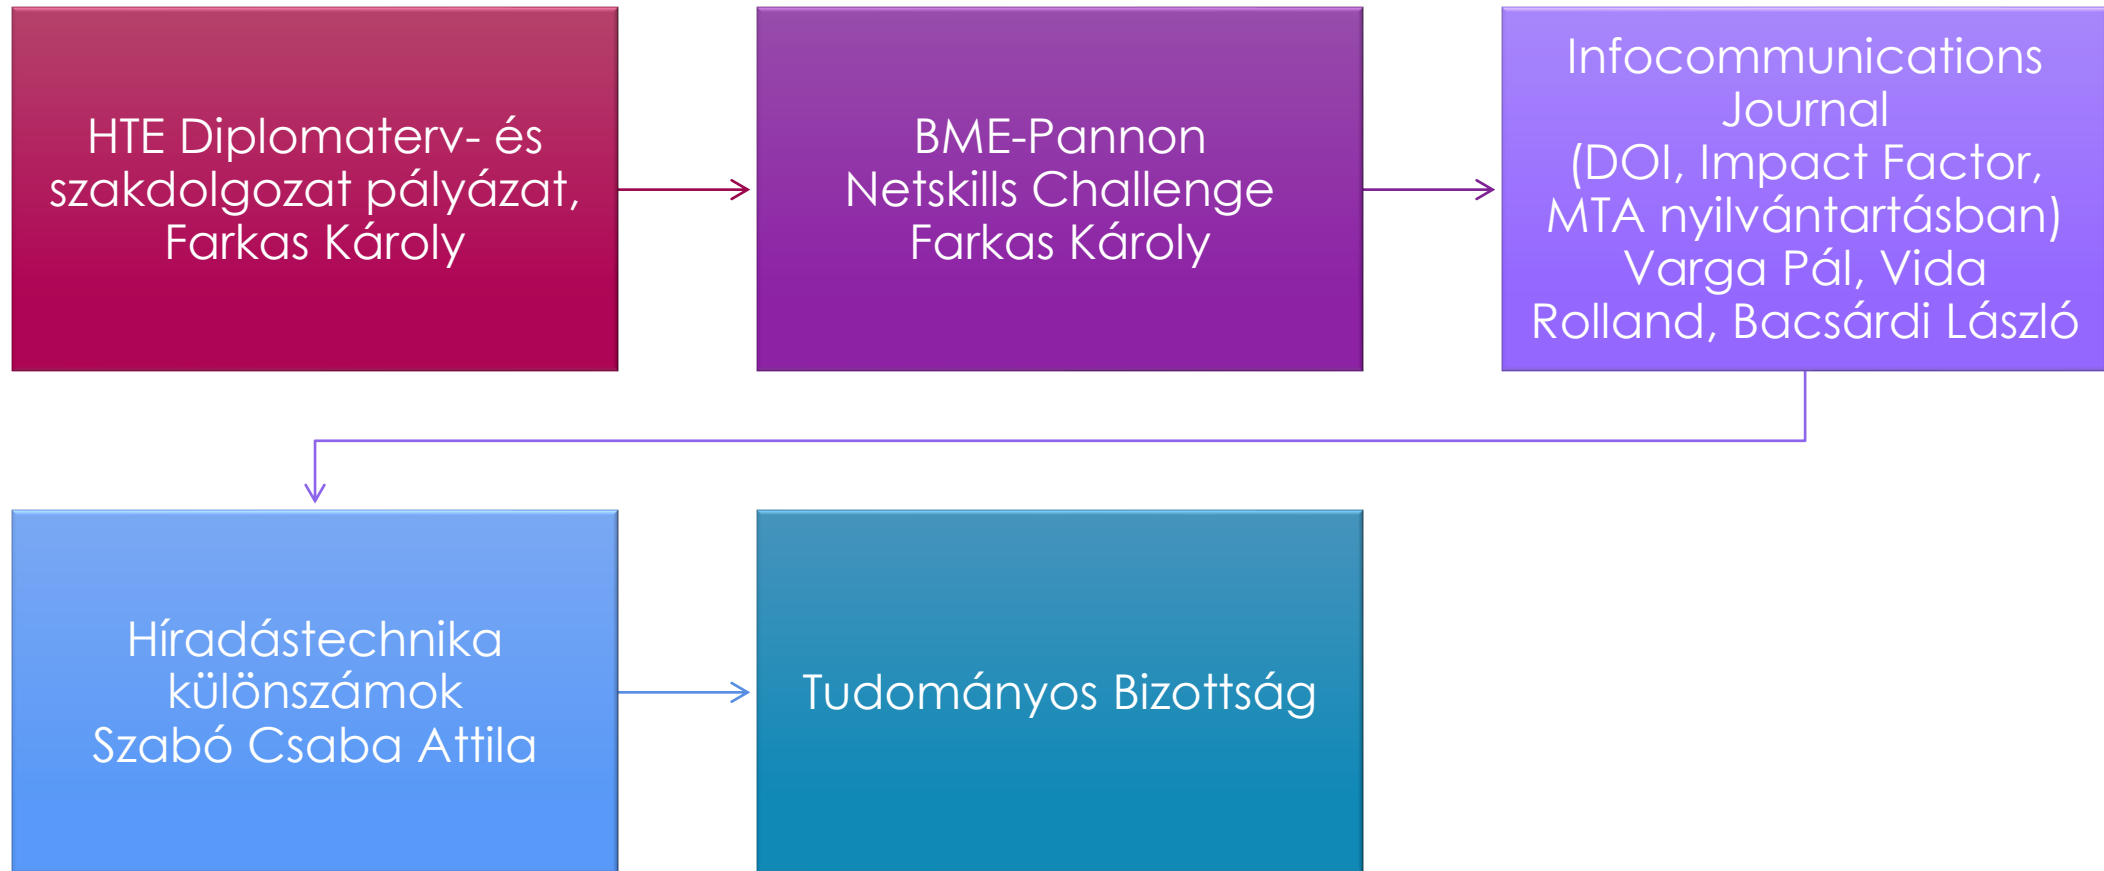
HTE Diplomaterv- és szakdolgozat pályázat, Farkas Károly

BME-Pannon Netskills Challenge Farkas Károly

Infocommunications Journal (DOI, Impact Factor, MTA nyilvántartásban) Varga Pál, Vida Rolland, Bacsárdi László

Híradástechnika különszámok Szabó Csaba Attila

Tudományos Bizottság